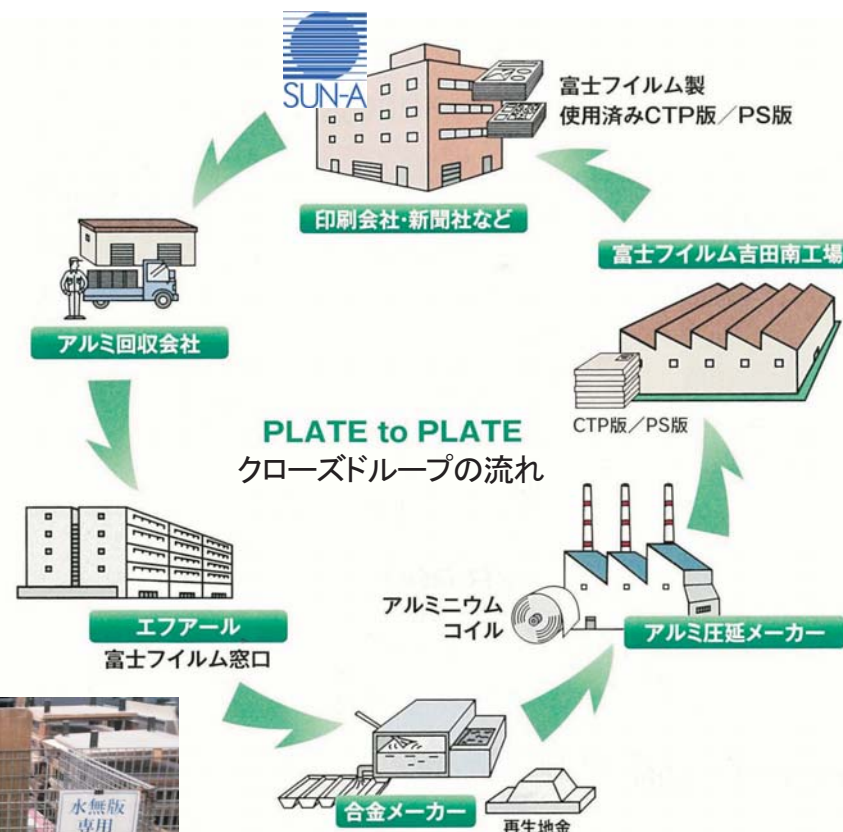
SUN-A

富士フイルム製
使用済みCTP版／PS版

印刷会社･新聞社など

富士フイルム吉田南工場

アルミ回収会社

CTP版／PS版

PLATE to PLATE
クローズドループの流れ

エフアール
富士フイルム窓口

アルミニウム
コイル

アルミ圧延メーカー

水無版
専用

合金メーカー

再生地金